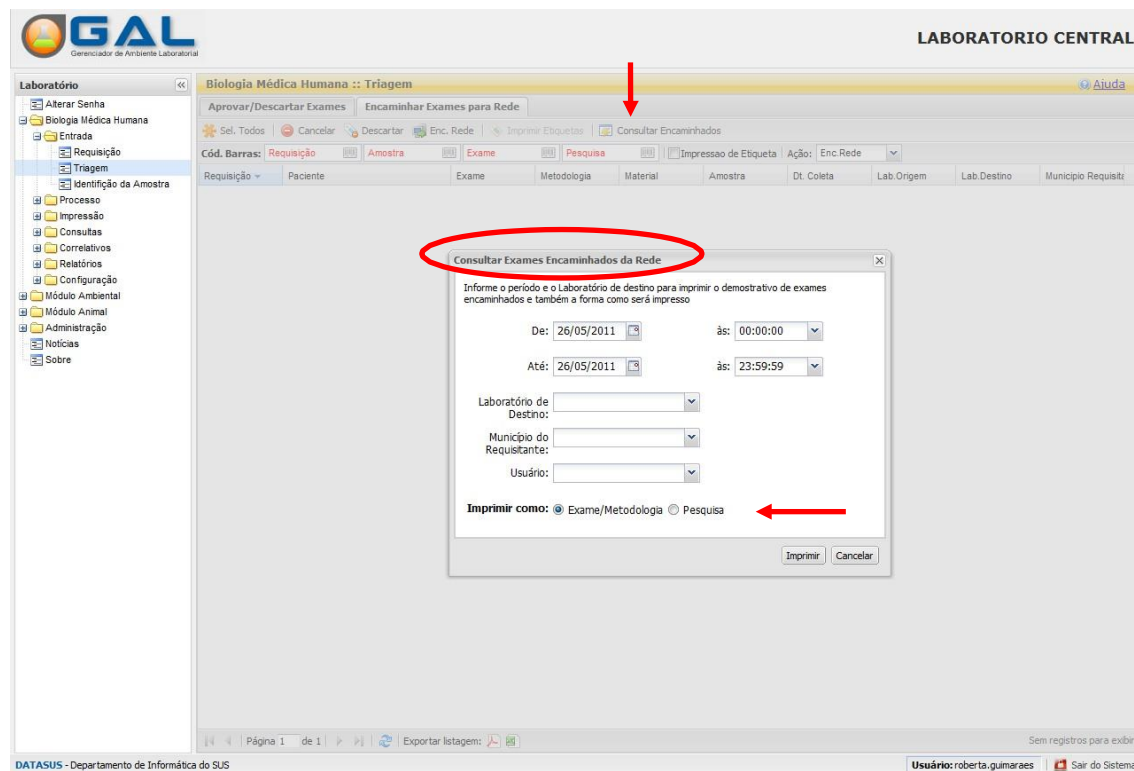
GAL
Gerenciador de Ambiente Laboratorial

LABORATORIO CENTRAL

Laboratório
Alterar Senha
Biologia Médica Humana
Entrada
Requisição
Triagem
Identificação da Amostra
Processo
Impressão
Consultas
Correlativos
Relatórios
Configuração
Módulo Ambiental
Módulo Animal
Administração
Notícias
Sobre

Biologia Médica Humana :: Triagem
Ajuda

Aprovar/Descartar Exames
Encaminhar Exames para Rede

Sel. Todos | Cancelar | Descartar | Enc. Rede | Imprimir Etiquetas | Consultar Encaminhados

Cód. Barras: Requisição | Amostra | Exame | Pesquisa | Impressao de Etiqueta | Ação: Enc.Rede

| Requisição | Paciente | Exame | Metodologia | Material | Amostra | Dt. Coleta | Lab.Origem | Lab.Destino | Municipio Requisita |
|---|---|---|---|---|---|---|---|---|---|

Consultar Exames Encaminhados da Rede

Informe o período e o Laboratório de destino para imprimir o demostrativo de exames encaminhados e também a forma como será impresso

De: 26/05/2011 às: 00:00:00
Até: 26/05/2011 às: 23:59:59
Laboratório de Destino:
Município do Requisitante:
Usuário:
Imprimir como: Exame/Metodologia Pesquisa

Imprimir Cancelar

Página 1 de 1 | Exportar listagem:
Sem registros para exibir

DATASUS - Departamento de Informática do SUS
Usuário: roberta.guimaraes
Sair do Sistema